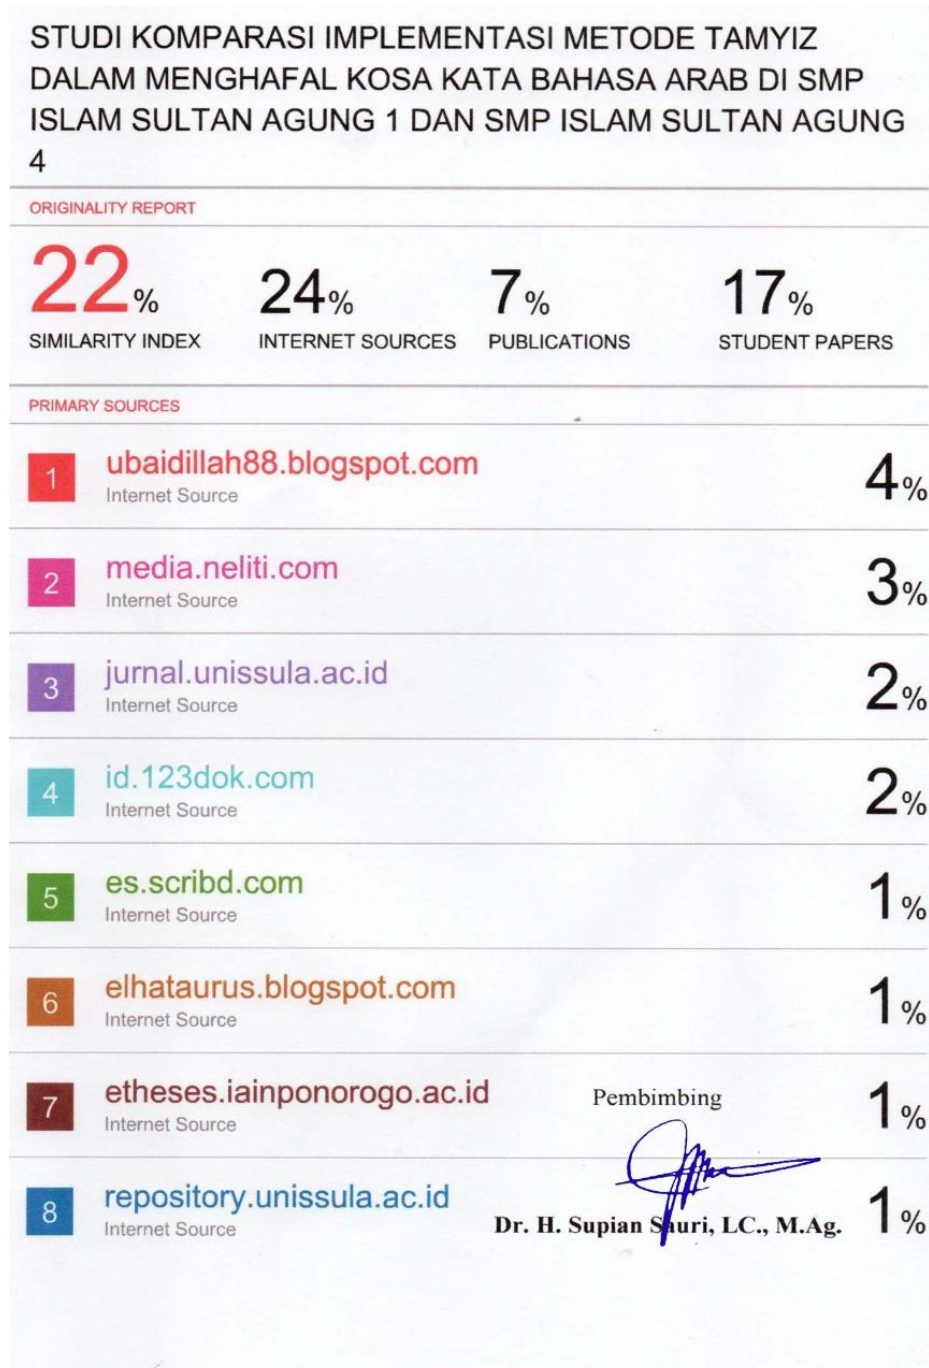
STUDI KOMPARASI IMPLEMENTASI METODE TAMYIZ DALAM MENGHAFAL KOSA KATA BAHASA ARAB DI SMP ISLAM SULTAN AGUNG 1 DAN SMP ISLAM SULTAN AGUNG 4

ORIGINALITY REPORT

22% SIMILARITY INDEX

24% INTERNET SOURCES

7% PUBLICATIONS

17% STUDENT PAPERS

PRIMARY SOURCES

| | | |
|---|---|---|
| 1 | ubaidillah88.blogspot.com Internet Source | 4% |
| 2 | media.neliti.com Internet Source | 3% |
| 3 | jurnal.unissula.ac.id Internet Source | 2% |
| 4 | id.123dok.com Internet Source | 2% |
| 5 | es.scribd.com Internet Source | 1% |
| 6 | elhataurus.blogspot.com Internet Source | 1% |
| 7 | etheses.iainponorogo.ac.id Internet Source | 1% |
| 8 | repository.unissula.ac.id Internet Source | 1% |

Pembimbing

Dr. H. Supian Sauri, LC., M.Ag.